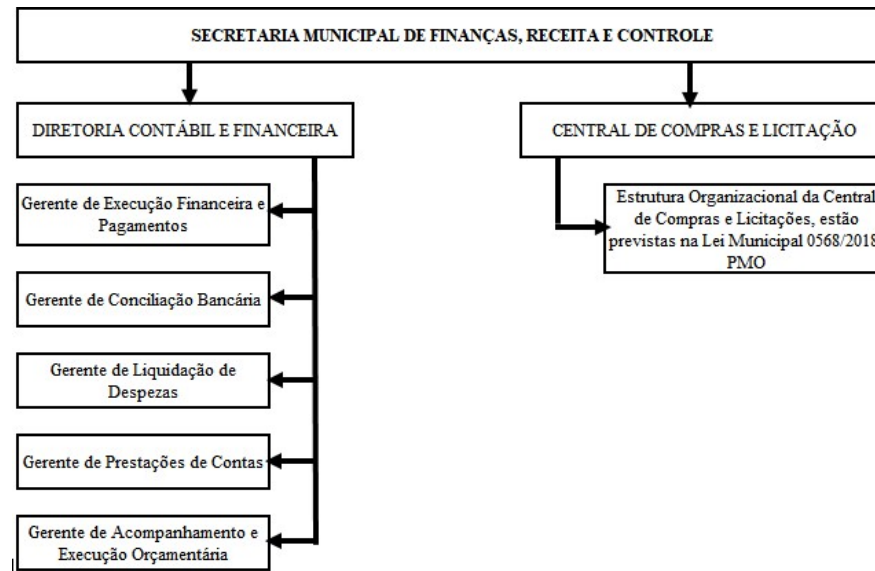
SECRETARIA MUNICIPAL DE FINANÇAS, RECEITA E CONTROLE

DIRETORIA CONTÁBIL E FINANCEIRA

Gerente de Execução Financeira e Pagamentos

Gerente de Conciliação Bancária

Gerente de Liquidação de Despezas

Gerente de Prestações de Contas

Gerente de Acompanhamento e Execução Orçamentária

CENTRAL DE COMPRAS E LICITAÇÃO

Estrutura Organizacional da Central de Compras e Licitações, estão previstas na Lei Municipal 0568/2018 PMO